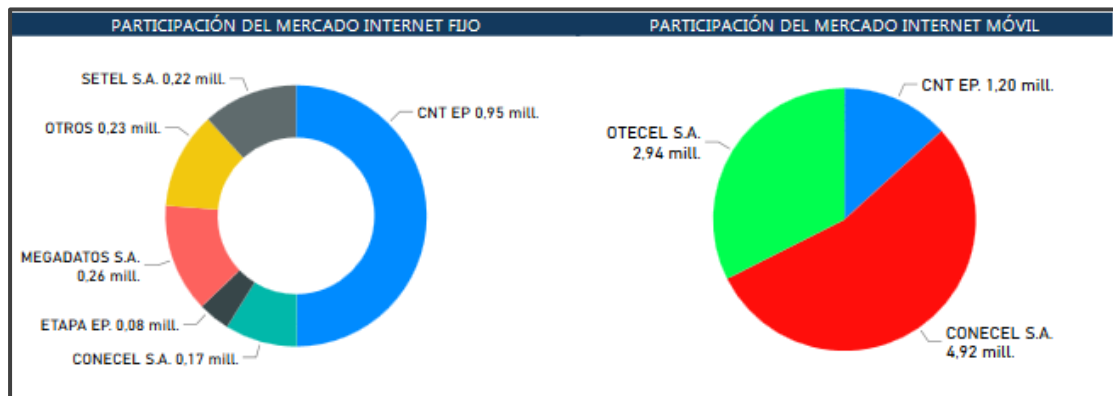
PARTICIPACIÓN DEL MERCADO INTERNET FIJO

SETEL S.A. 0,22 mill.
OTROS 0,23 mill.
MEGADATOS S.A. 0,26 mill.
ETAPA EP. 0,08 mill.
CONECEL S.A. 0,17 mill.
CNT EP 0,95 mill.

PARTICIPACIÓN DEL MERCADO INTERNET MÓVIL

OTECEL S.A. 2,94 mill.
CNT EP. 1,20 mill.
CONECEL S.A. 4,92 mill.